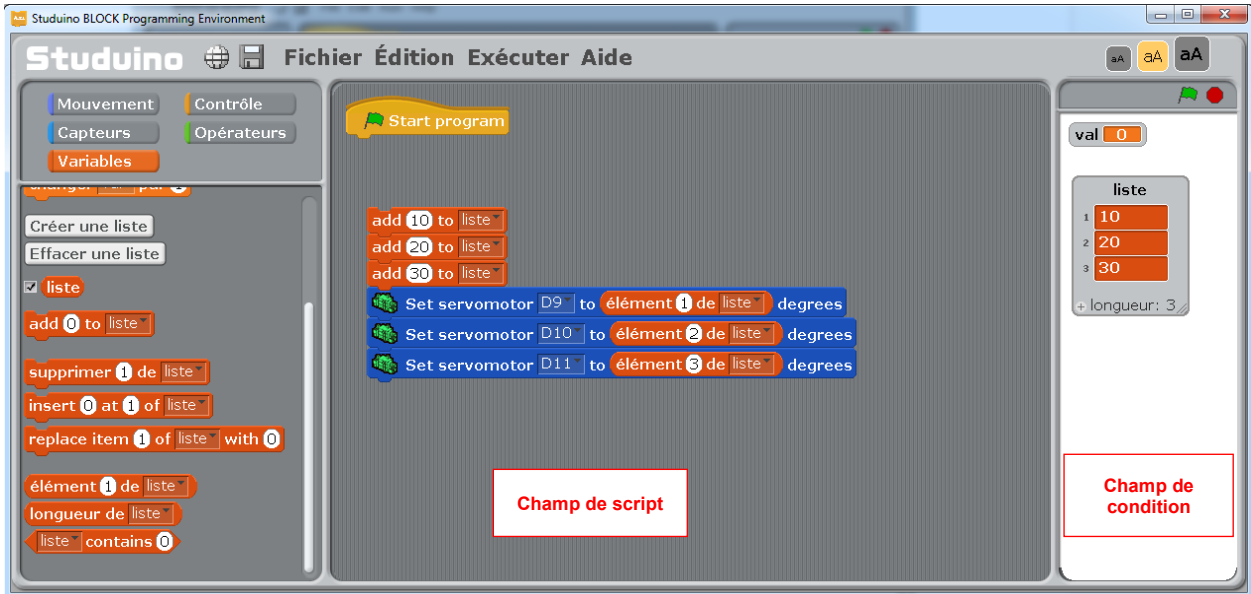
Studuino BLOCK Programming Environment

Studuino Fichier Édition Exécuter Aide

aA aA aA

Mouvement Contrôle
Capteurs Opérateurs
Variables

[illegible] par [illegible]

Créer une liste
Effacer une liste
liste
add 0 to liste
supprimer 1 de liste
insert 0 at 1 of liste
replace item 1 of liste with 0
élément 1 de liste
longueur de liste
liste contains 0

Start program

add 10 to liste
add 20 to liste
add 30 to liste
Set servomotor D9 to élément 1 de liste degrees
Set servomotor D10 to élément 2 de liste degrees
Set servomotor D11 to élément 3 de liste degrees

Champ de script

val 0

liste
1 10
2 20
3 30
longueur: 3

Champ de condition